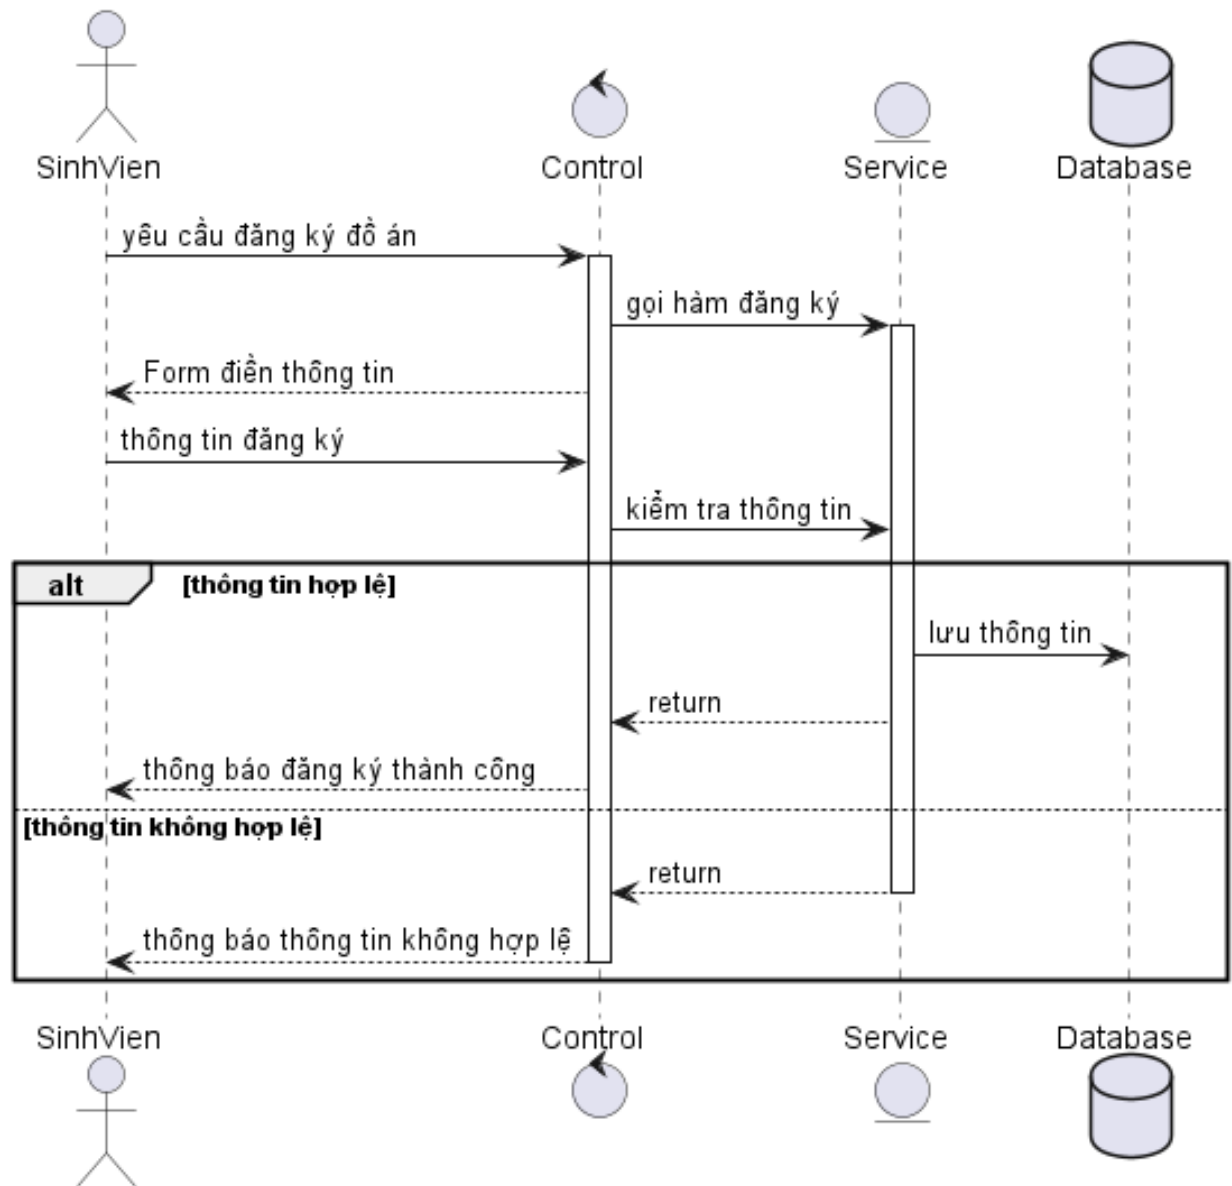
SinhVien

Control

Service

Database

yêu cầu đăng ký đồ án

gọi hàm đăng ký

Form điền thông tin

thông tin đăng ký

kiểm tra thông tin

alt [thông tin hợp lệ]

lưu thông tin

return

thông báo đăng ký thành công

[thông tin không hợp lệ]

return

thông báo thông tin không hợp lệ

SinhVien

Control

Service

Database